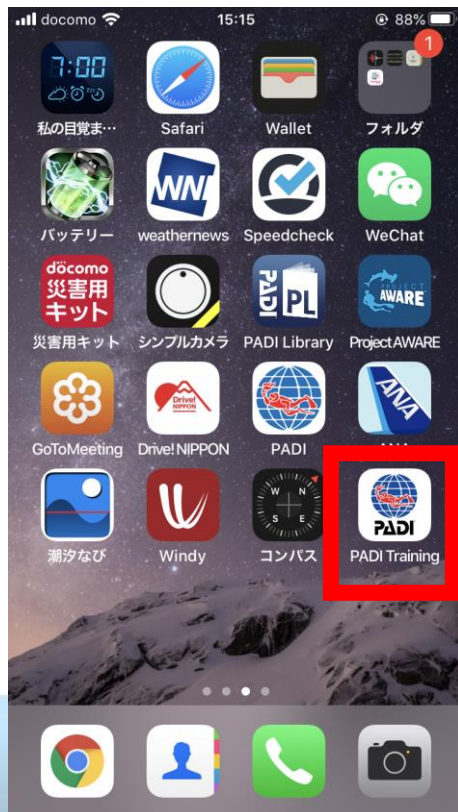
docomo 15:15 88%

7:00
私の目覚ま…
Safari
Wallet
1
フォルダ

バッテリー
WN
weathernews
Speedcheck
WeChat

docomo
災害用
キット
災害用キット
シンプルカメラ
PL
PADI Library
AWARE
ProjectAWARE

GoToMeeting
Drive! NIPPON
Drive! NIPPON
PADI
ANA
ANA

潮汐なび
Windy
コンパス
PADI
PADI Training